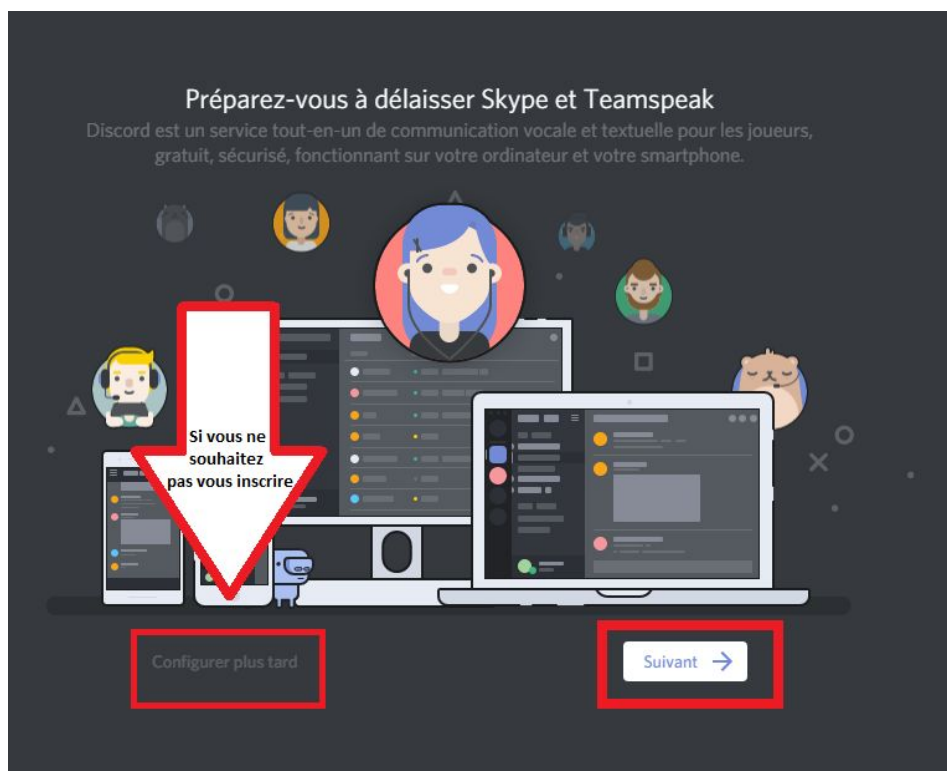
Préparez-vous à délaisser Skype et Teamspeak

Discord est un service tout-en-un de communication vocale et textuelle pour les joueurs, gratuit, sécurisé, fonctionnant sur votre ordinateur et votre smartphone.

Si vous ne souhaitez pas vous inscrire

Configurer plus tard

Suivant →